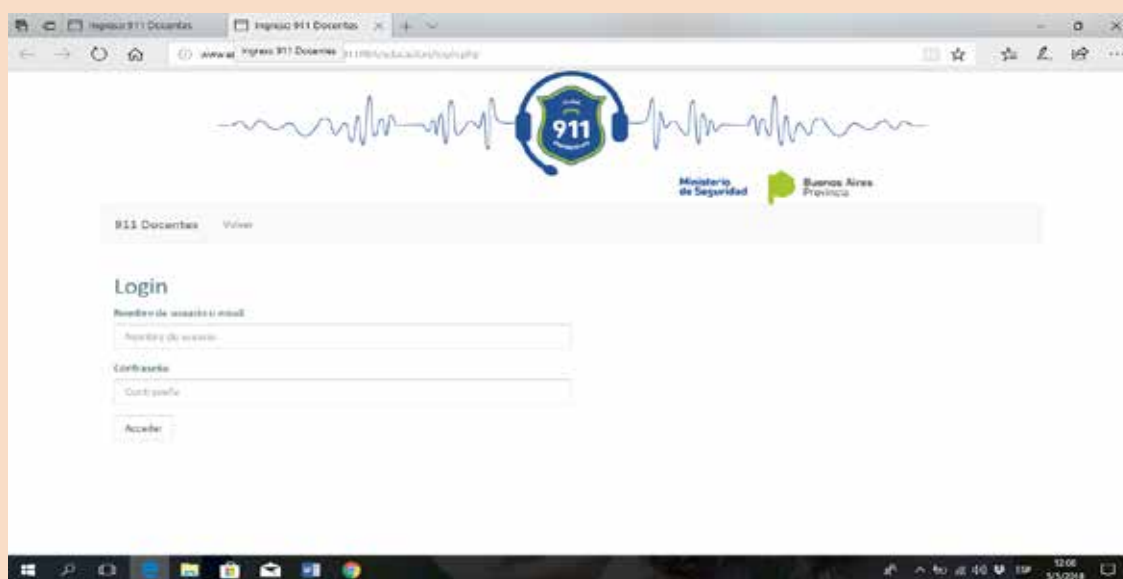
Ingreso 911 Docentes
Ingreso 911 Docentes
www.w Ingreso 911 Docentes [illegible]

911

Ministerio de Seguridad
Buenos Aires Provincia

911 Docentes Volver

Login

Nombre de usuario o email
Nombre de usuario

Contraseña
Contraseña

Acceder

12:06
5/5/2018